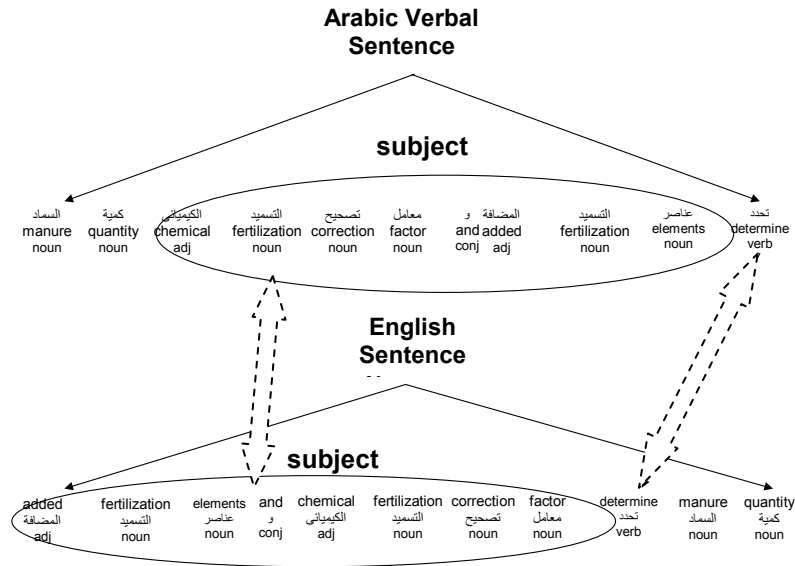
Arabic Verbal Sentence

subject

السماد manure noun

كمية quantity noun

الكيميائي chemical adj

التسميد fertilization noun

تصحيح correction noun

معامل factor noun

و and conj

المضافة added adj

التسميد fertilization noun

عناصر elements noun

تحدد determine verb

English Sentence

subject

added المضافة adj

fertilization التسميد noun

elements عناصر noun

and و conj

chemical الكيميائي adj

fertilization التسميد noun

correction تصحيح noun

factor معامل noun

determine تحدد verb

manure السماد noun

quantity كمية noun